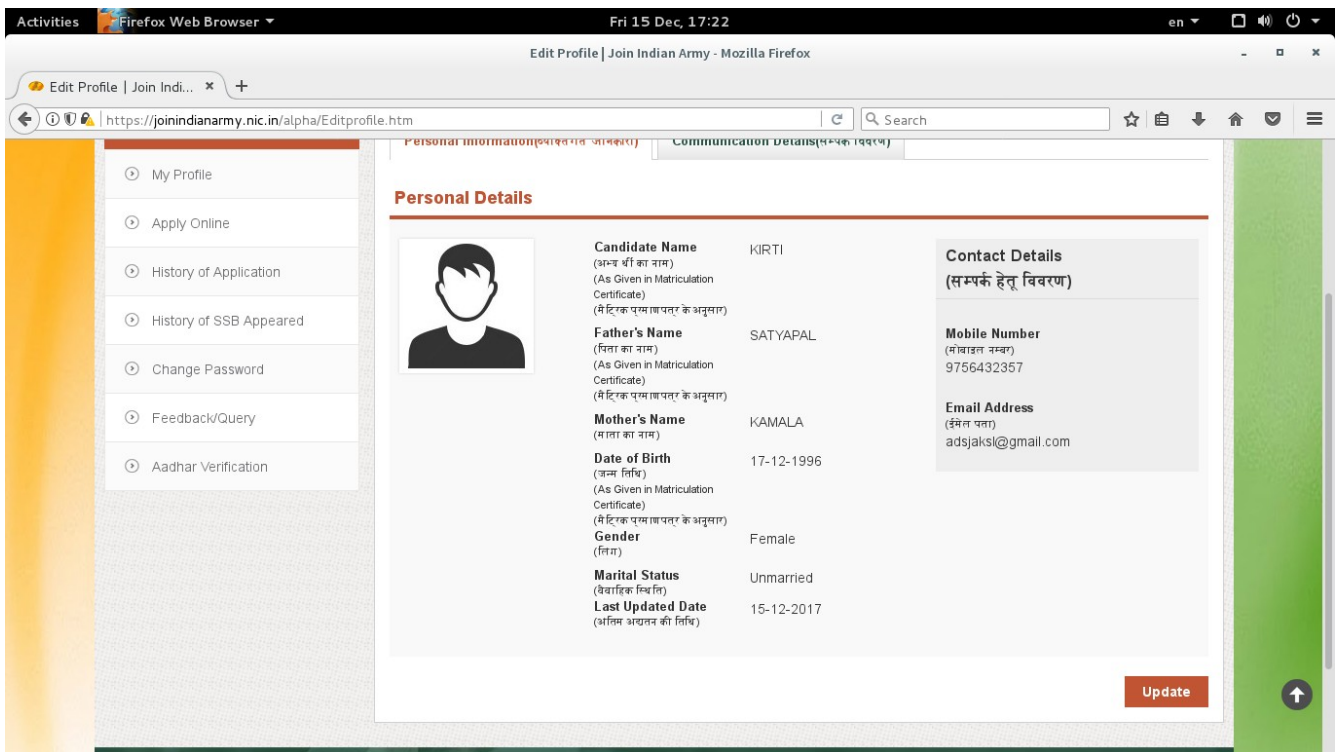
Activities Firefox Web Browser ▾ Fri 15 Dec, 17:22 en ▾

Edit Profile | Join Indian Army - Mozilla Firefox

Edit Profile | Join Indi... × +

https://joinindianarmy.nic.in/alpha/Editprofile.htm

Search

Personal Information(व्यक्तिगत जानकारी) Communication Details(सम्पर्क विवरण)

My Profile

Apply Online

History of Application

History of SSB Appeared

Change Password

Feedback/Query

Aadhar Verification

Personal Details

Candidate Name (अभ्यर्थी का नाम) (As Given in Matriculation Certificate) (मैट्रिक प्रमाणपत्र के अनुसार) KIRTI

Father's Name (पिता का नाम) (As Given in Matriculation Certificate) (मैट्रिक प्रमाणपत्र के अनुसार) SATYAPAL

Mother's Name (माता का नाम) KAMALA

Date of Birth (जन्म तिथि) (As Given in Matriculation Certificate) (मैट्रिक प्रमाणपत्र के अनुसार) 17-12-1996

Gender (लिंग) Female

Marital Status (वैवाहिक स्थिति) Unmarried

Last Updated Date (अंतिम अद्यतन की तिथि) 15-12-2017

Contact Details (सम्पर्क हेतू विवरण)

Mobile Number (मोबाइल नम्बर) 9756432357

Email Address (ईमेल पता) adsjaksl@gmail.com

Update